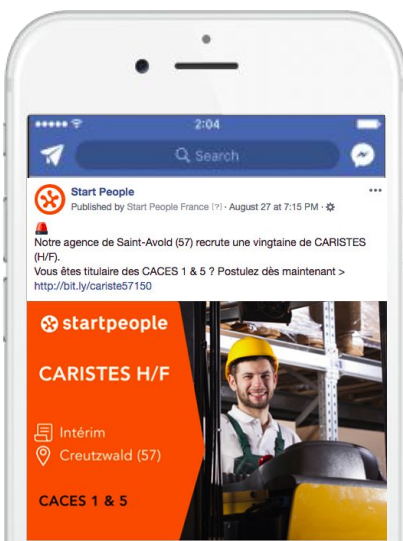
2:04

Search

Start People
Published by Start People France [?] · August 27 at 7:15 PM ·

Notre agence de Saint-Avold (57) recrute une vingtaine de CARISTES (H/F).
Vous êtes titulaire des CACES 1 & 5 ? Postulez dès maintenant > http://bit.ly/cariste57150

startpeople

CARISTES H/F

Intérim
Creutzwald (57)

CACES 1 & 5